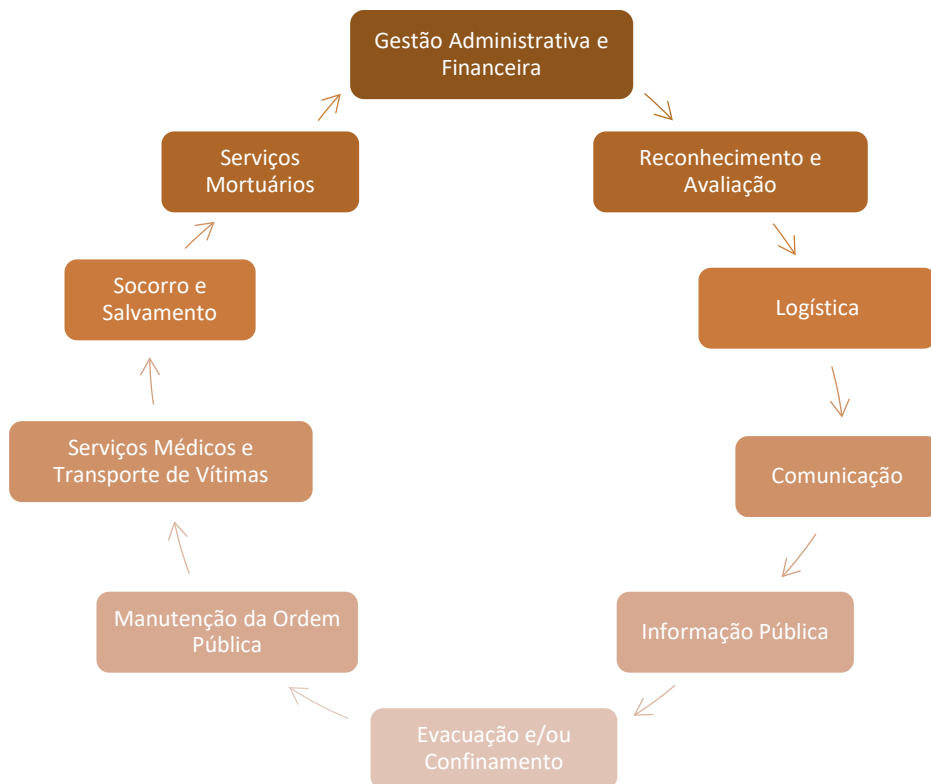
Gestão Administrativa e Financeira

Reconhecimento e Avaliação

Logística

Comunicação

Informação Pública

Evacuação e/ou Confinamento

Manutenção da Ordem Pública

Serviços Médicos e Transporte de Vítimas

Socorro e Salvamento

Serviços Mortuários